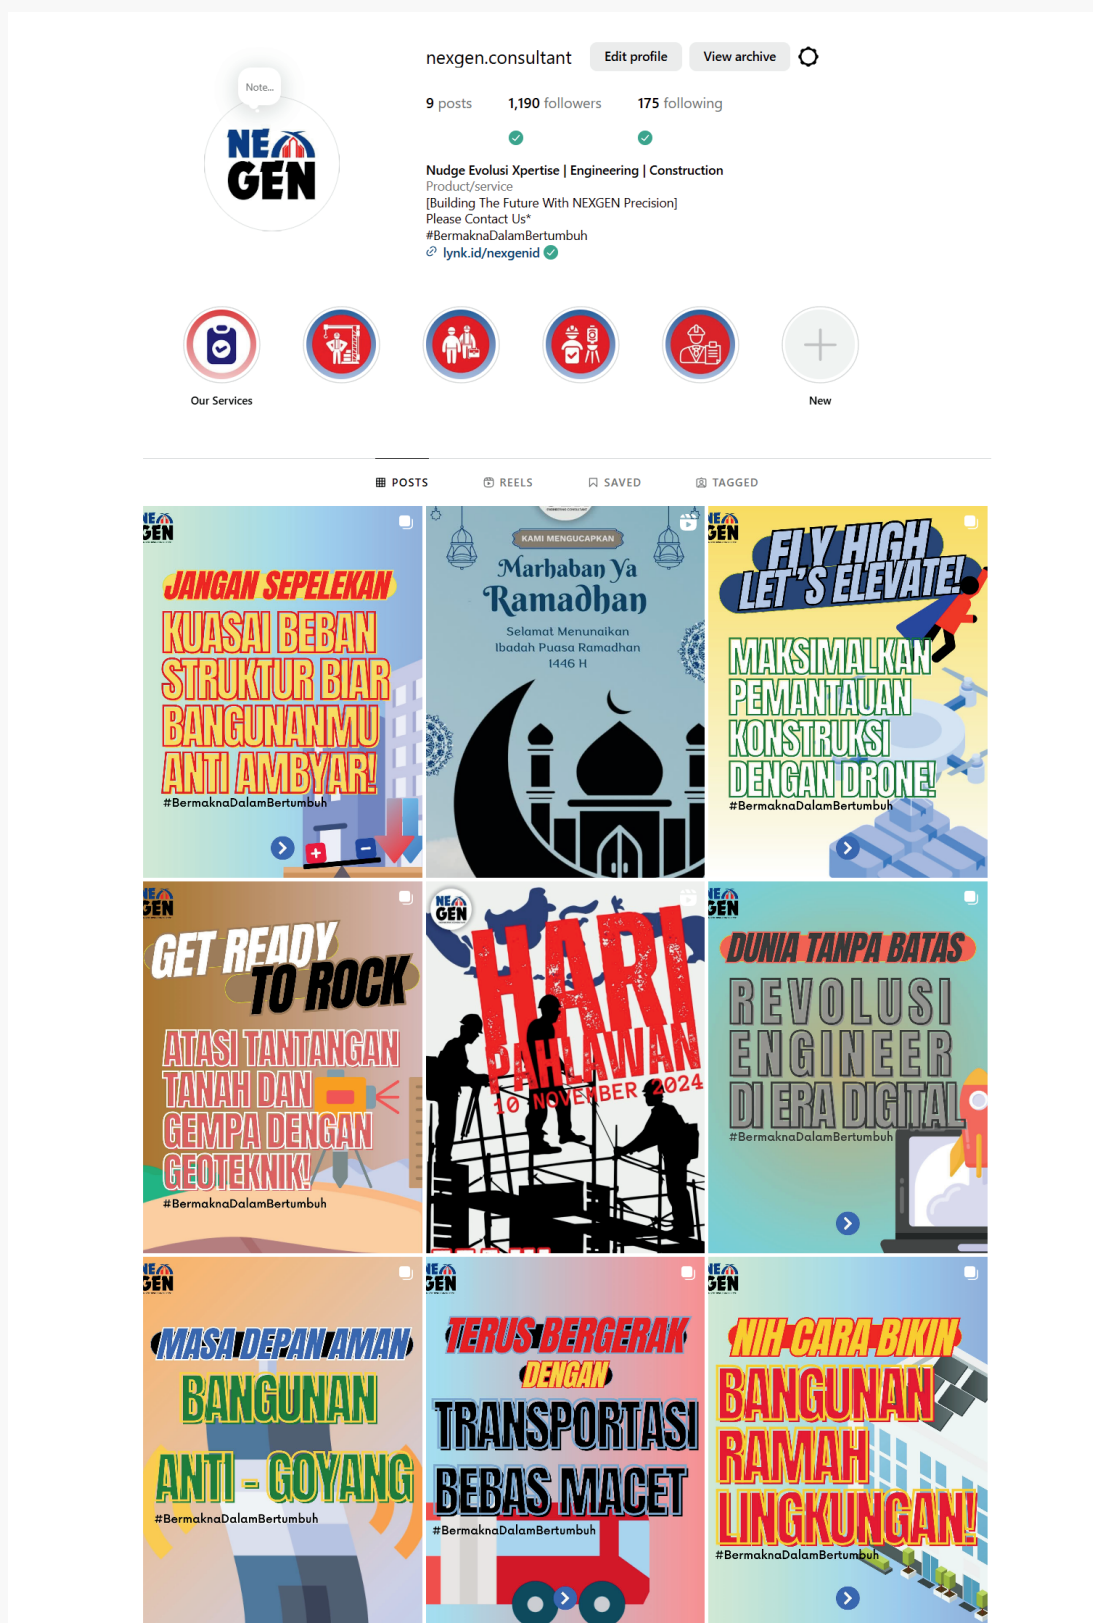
Note...

NEXGEN

nexgen.consultant Edit profile View archive

9 posts 1,190 followers 175 following

Nudge Evolusi Xpertise | Engineering | Construction
Product/service
[Building The Future With NEXGEN Precision]
Please Contact Us*
#BermaknaDalamBertumbuh
lynk.id/nexgenid

Our Services

New

POSTS REELS SAVED TAGGED

NEXGEN
JANGAN SEPELEKAN
KUASAI BEBAN STRUKTUR BIAR BANGUNANMU ANTI AMBYAR!
#BermaknaDalamBertumbuh

KAMI MENGUCAPKAN
Marhaban Ya Ramadhan
Selamat Menunaikan Ibadah Puasa Ramadhan 1446 H

NEXGEN
FLY HIGH LET'S ELEVATE!
MAKSIMALKAN PEMANTAUAN KONSTRUKSI DENGAN DRONE!
#BermaknaDalamBertumbuh

NEXGEN
GET READY TO ROCK
ATASI TANTANGAN TANAH DAN GEMPA DENGAN GEOTEKNIK!
#BermaknaDalamBertumbuh

NEXGEN
HARI PAHLAWAN
10 NOVEMBER 2024

NEXGEN
DUNIA TANPA BATAS
REVOLUSI ENGINEER DI ERA DIGITAL
#BermaknaDalamBertumbuh

NEXGEN
MASA DEPAN AMAN
BANGUNAN ANTI - GOYANG
#BermaknaDalamBertumbuh

NEXGEN
TERUS BERGERAK DENGAN
TRANSPORTASI BEBAS MACET
#BermaknaDalamBertumbuh

NEXGEN
NIH CARA BIKIN
BANGUNAN RAMAH LINGKUNGAN!
#BermaknaDalamBertumbuh